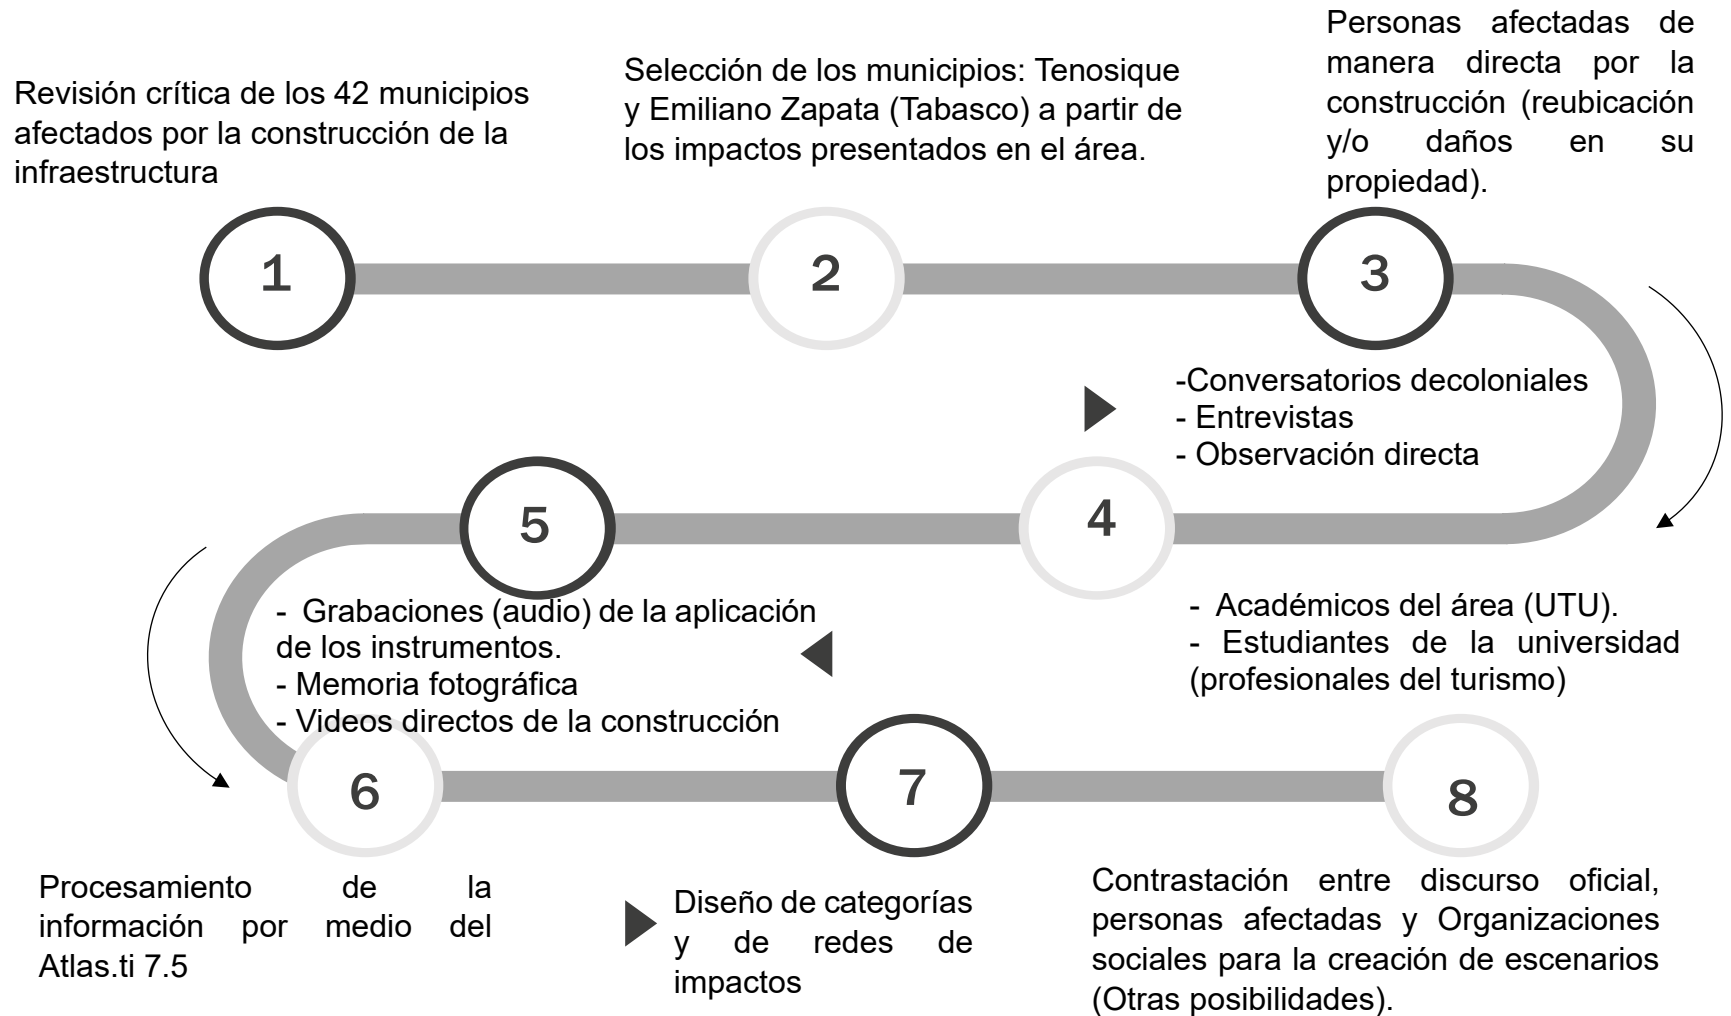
Revisión crítica de los 42 municipios afectados por la construcción de la infraestructura

Selección de los municipios: Tenosique y Emiliano Zapata (Tabasco) a partir de los impactos presentados en el área.

Personas afectadas de manera directa por la construcción (reubicación y/o daños en su propiedad).

1

2

3

-Conversatorios decoloniales
- Entrevistas
- Observación directa

5

4

- Grabaciones (audio) de la aplicación de los instrumentos.
- Memoria fotográfica
- Videos directos de la construcción

- Académicos del área (UTU).
- Estudiantes de la universidad (profesionales del turismo)

6

7

8

Procesamiento de la información por medio del Atlas.ti 7.5

Diseño de categorías y de redes de impactos

Contrastación entre discurso oficial, personas afectadas y Organizaciones sociales para la creación de escenarios (Otras posibilidades).